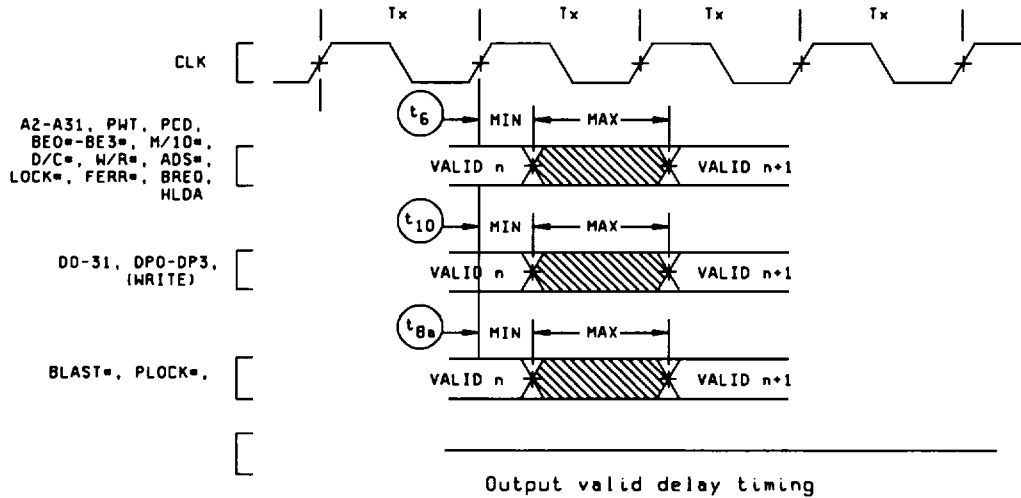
Tx Tx Tx Tx

CLK

A2-A31, PWT, PCD, BE0*-BE3*, M/IO*, D/C*, W/R*, ADS*, LOCK*, FERR*, BREQ, HLDA

$t_6$ MIN MAX

VALID n VALID n+1

D0-31, DP0-DP3, (WRITE)

$t_{10}$ MIN MAX

VALID n VALID n+1

BLAST*, PLOCK*,

$t_{8a}$ MIN MAX

VALID n VALID n+1

Output valid delay timing